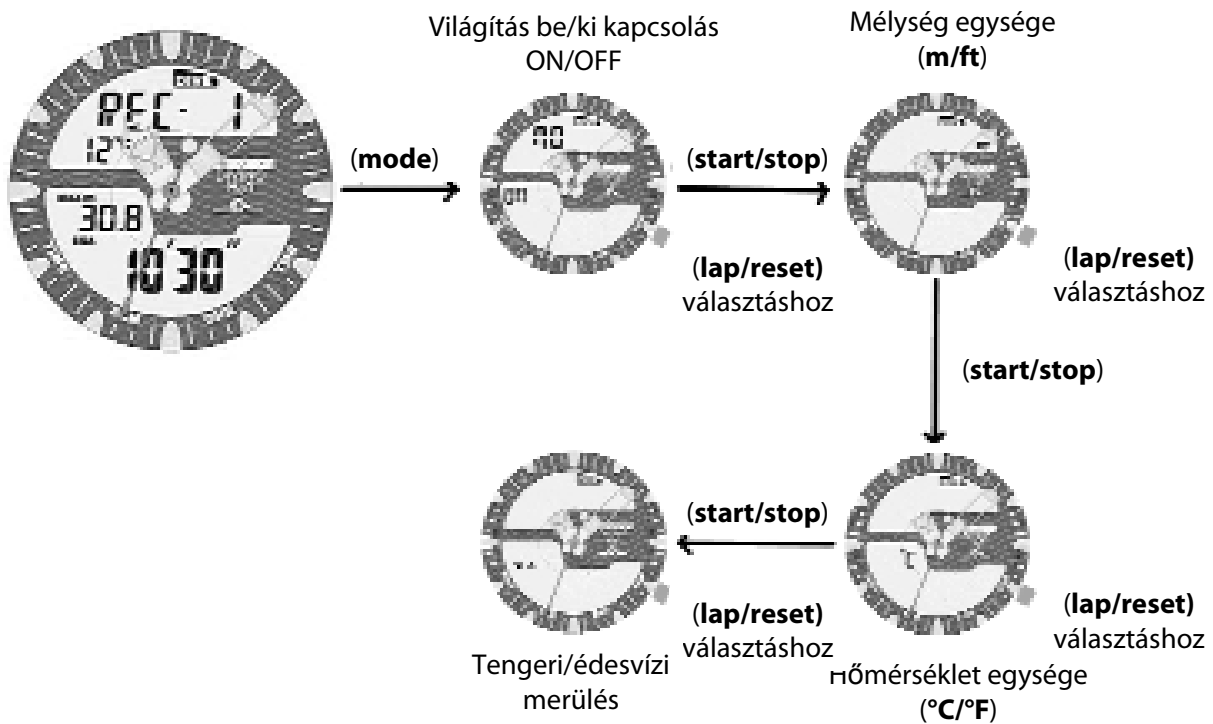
REC- 1
12
30.8
10'30"

(**mode**)

Világítás be/ki kapcsolás ON/OFF

ON
OFF

(**start/stop**)

(**lap/reset)** választáshoz

Mélység egysége (**m/ft**)

(**lap/reset)** választáshoz

(**start/stop**)

(**start/stop**)

(**lap/reset)** választáshoz

Tengeri/édesvízi merülés

(**lap/reset)** választáshoz

°C

Hőmérséklet egysége (**°C/°F**)